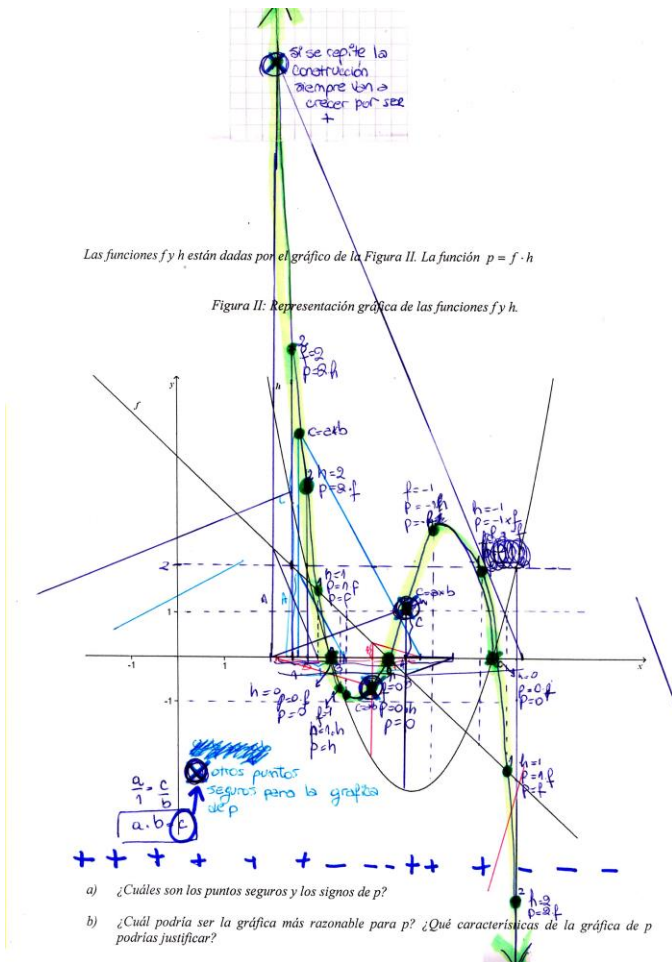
si se repite la construcción siempre van a crecer por ser +

Las funciones f y h están dadas por el gráfico de la Figura II. La función $p = f \cdot h$

Figura II: Representación gráfica de las funciones f y h.

f=2
p=2h

c=a×b

h=2
p=2·f

f=-1
p=-1h
p=-h

h=-1
p=-1×f

2

1

-1

1

-1

h=1
p=1f
p=f

c=a×b

h=0
p=0f
p=0

f=1
p=1h
p=h

c=a×b

f=0
p=0h
p=0

h=0
p=0f
p=0

h=1
p=1f
p=f

y
x
f
h

$\frac{a}{1} = \frac{c}{b}$

a.b = c

otros puntos seguros para la gráfica de p

+ + + + + + − − − + + + − − −

h=2
p=2f

a) ¿Cuáles son los puntos seguros y los signos de p?

b) ¿Cuál podría ser la gráfica más razonable para p? ¿Qué características de la gráfica de p podrías justificar?